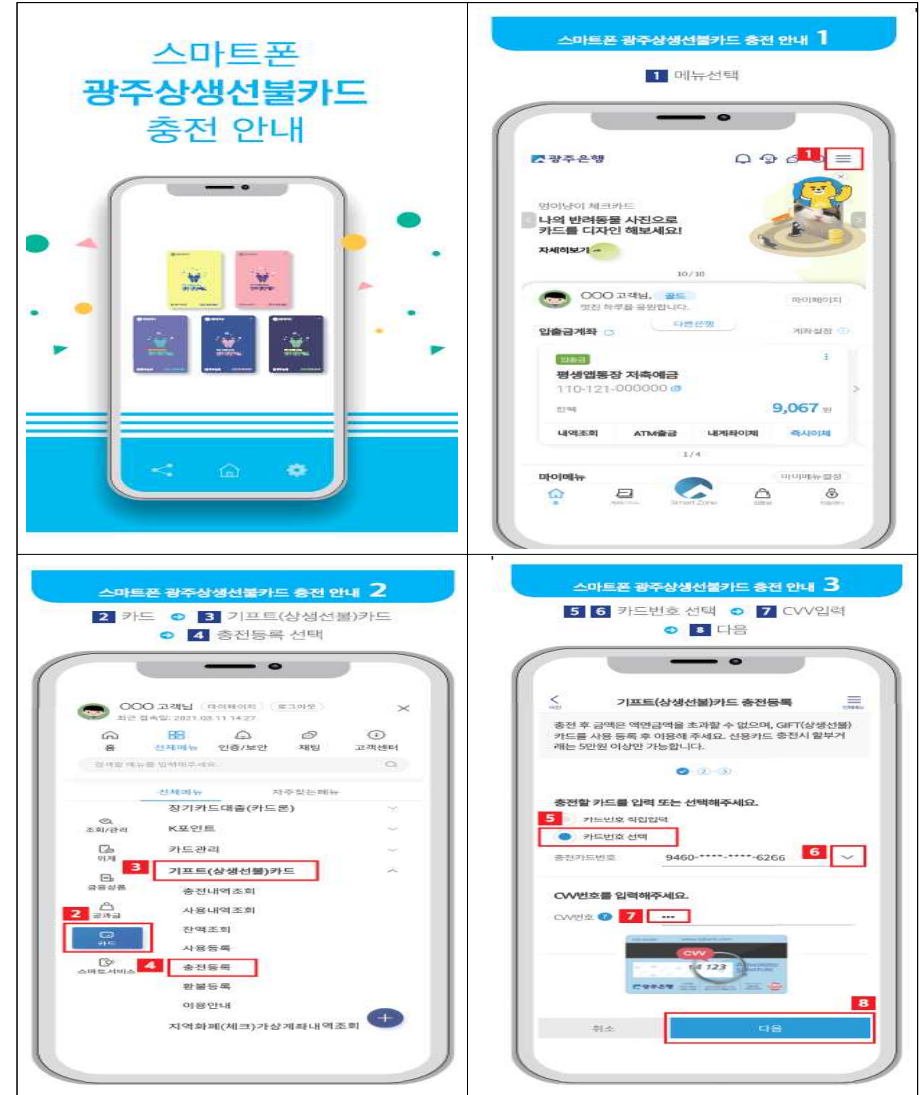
스마트폰
광주상생선불카드
충전 안내

스마트폰 광주상생선불카드 충전 안내 1

1 메뉴선택

광주은행
1
멍이냥이 체크카드
나의 반려동물 사진으로
카드를 디자인 해보세요!
자세히보기 →
10 / 10
OOO 고객님, 골드
멋진 하루를 응원합니다.
마이페이지
입출금계좌
다른은행
계좌설정
대표
평생엠통장 저축예금
110-121-000000
잔액
9,067 원
내역조회
ATM출금
내계좌이체
즉시이체
1 / 4
마이메뉴
마이메뉴설정
Smart Zone

스마트폰 광주상생선불카드 충전 안내 2

2 카드 ➔ 3 기프트(상생선불)카드
➔ 4 충전등록 선택

OOO 고객님 마이페이지 로그아웃
최근 접속일: 2021.03.11 14:27
홈
전체메뉴
인증/보안
채팅
고객센터
검색할 메뉴를 입력해주세요.
전체메뉴
자주찾는메뉴
장기카드대출(카드론)
조회/관리
K포인트
이체
카드관리
금융상품
3
기프트(상생선불)카드
충전내역조회
공과금
사용내역조회
2
카드
잔액조회
사용등록
스마트서비스
4
충전등록
환불등록
이용안내
지역화폐(체크)가상계좌내역조회

스마트폰 광주상생선불카드 충전 안내 3

5 6 카드번호 선택 ➔ 7 CVV입력
➔ 8 다음

기프트(상생선불)카드 충전등록
충전 후 금액은 액면금액을 초과할 수 없으며, GIFT(상생선불) 카드를 사용 등록 후 이용해 주세요. 신용카드 충전시 할부거래는 5만원 이상만 가능합니다.
충전할 카드를 입력 또는 선택해주세요.
5
카드번호 직접입력
카드번호 선택
충전카드번호
9460-****-****-6266
6
CVV번호를 입력해주세요.
CVV번호
7
CVV
123
광주은행
8
취소
다음